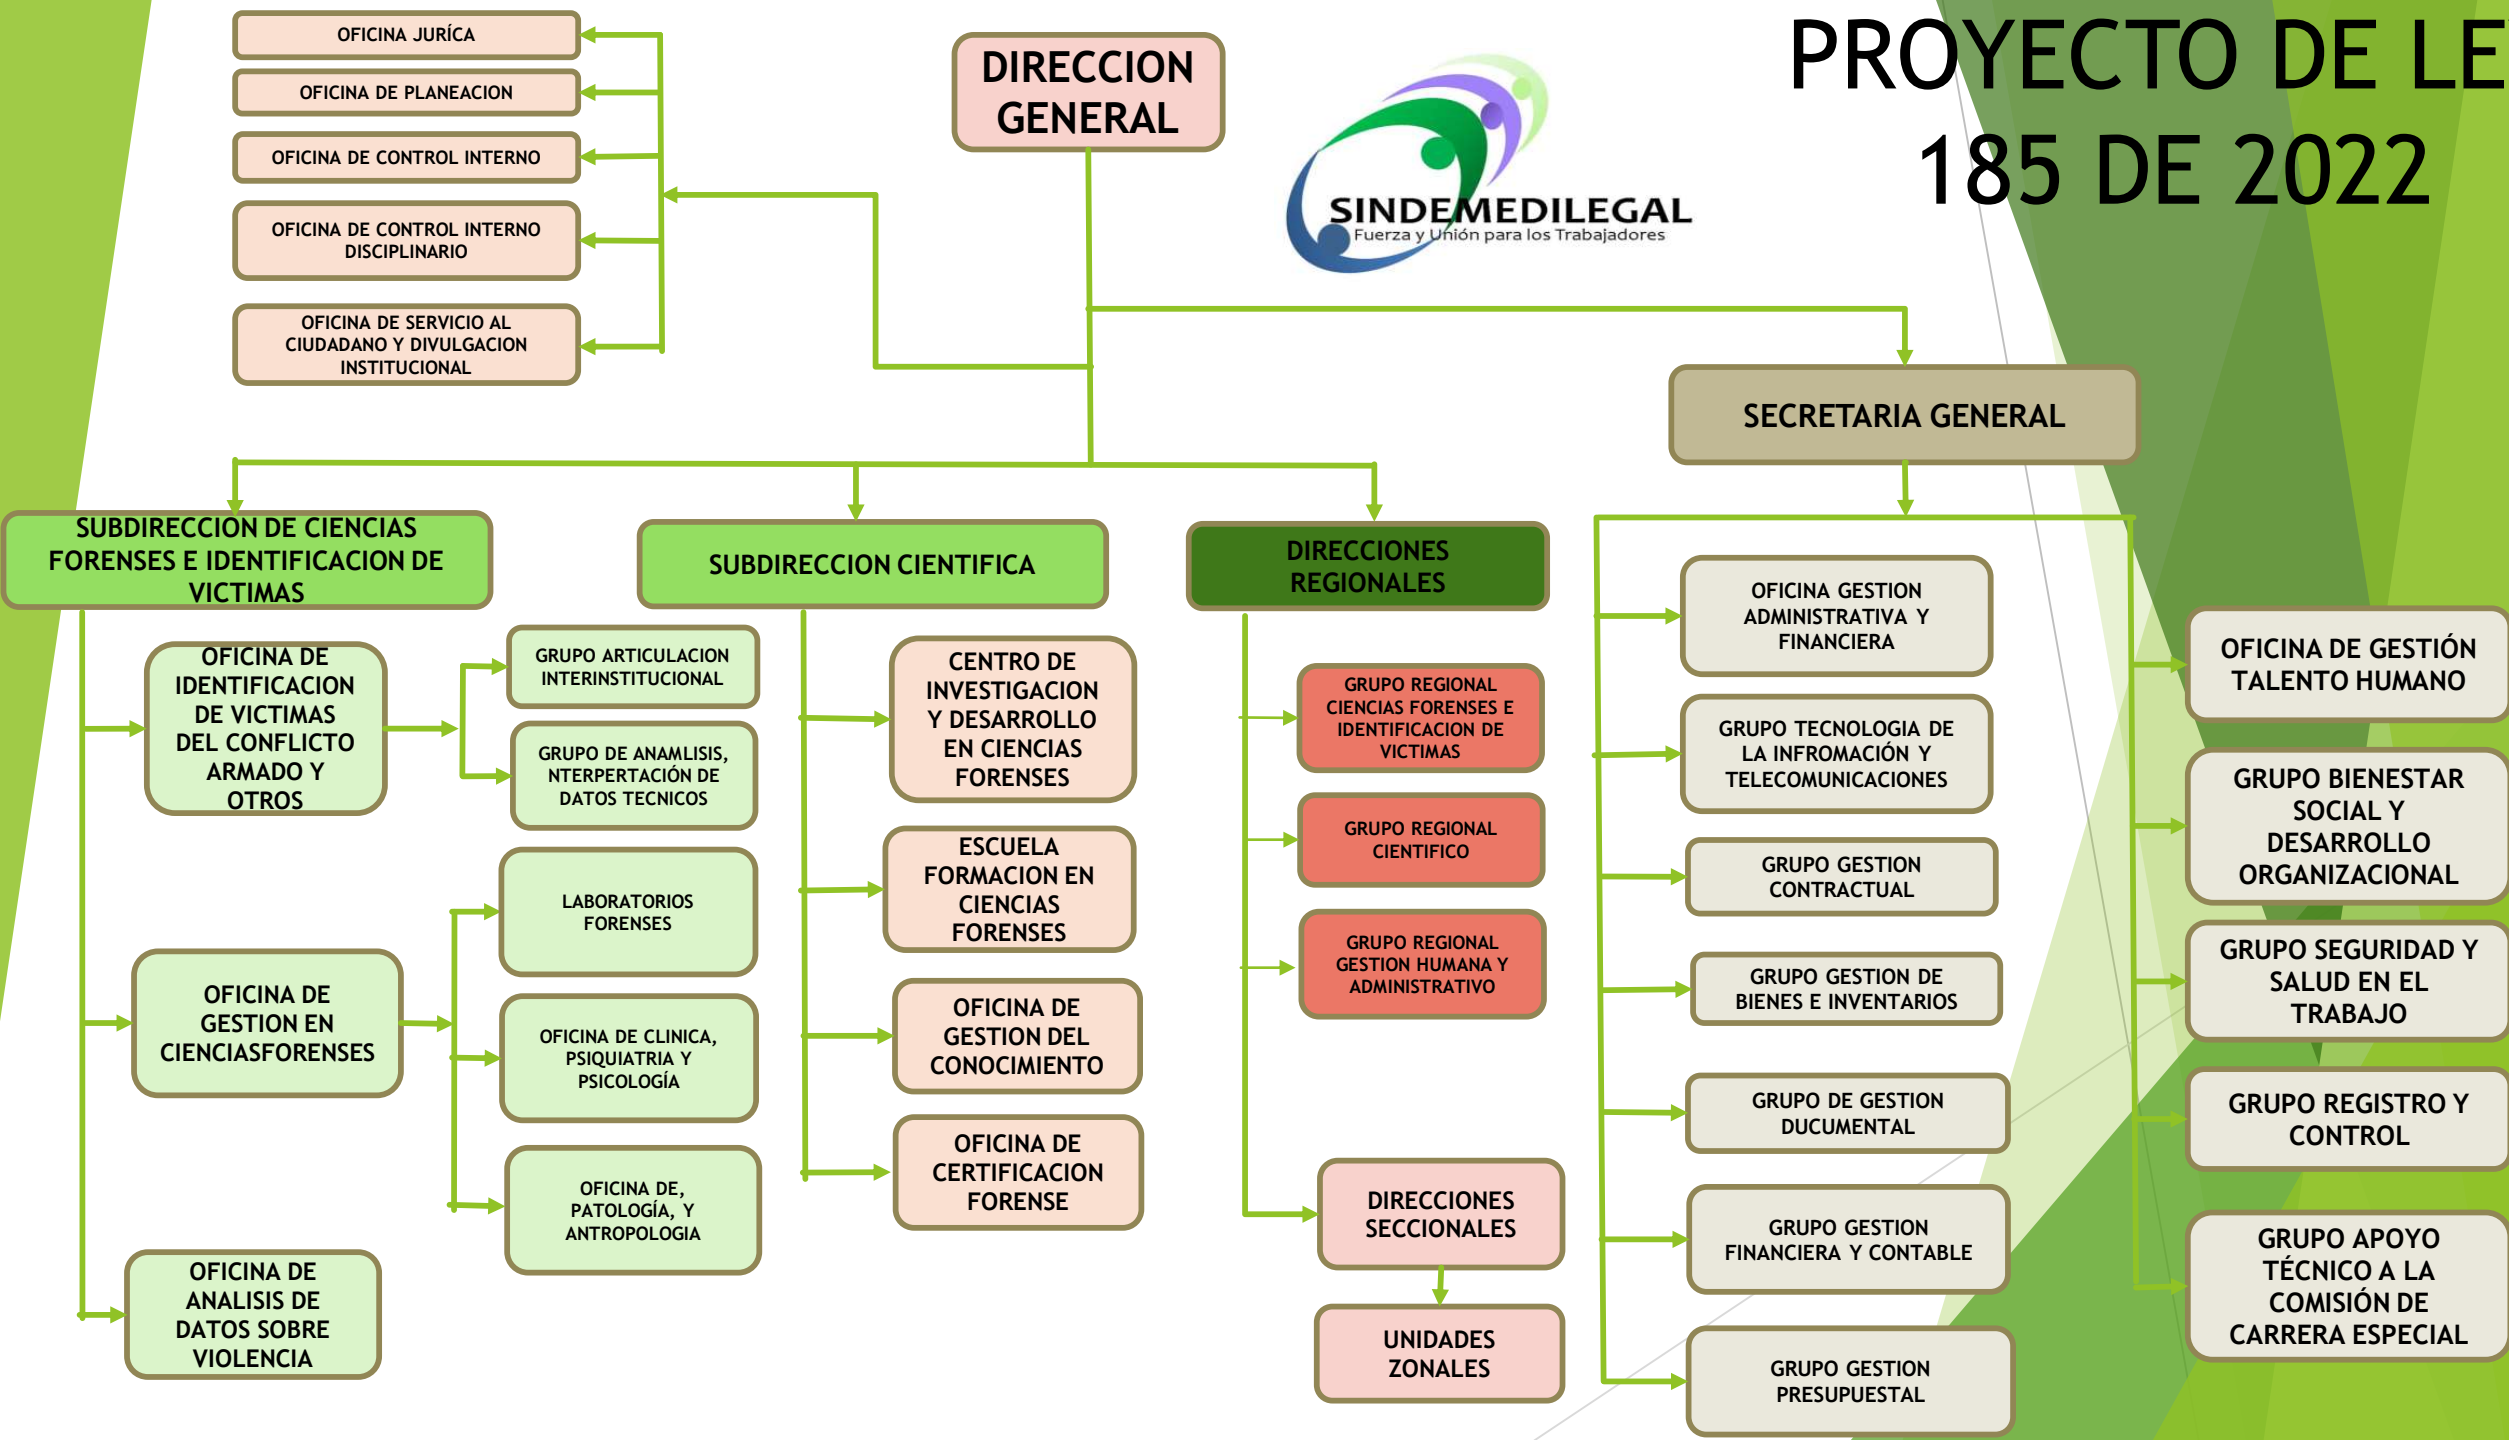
PROYECTO DE LE
185 DE 2022

DIRECCION GENERAL

SINDEMEDILEGAL
Fuerza y Unión para los Trabajadores

OFICINA JURÍCA

OFICINA DE PLANEACION

OFICINA DE CONTROL INTERNO

OFICINA DE CONTROL INTERNO DISCIPLINARIO

OFICINA DE SERVICIO AL CIUDADANO Y DIVULGACION INSTITUCIONAL

SECRETARIA GENERAL

SUBDIRECCION DE CIENCIAS FORENSES E IDENTIFICACION DE VICTIMAS

SUBDIRECCION CIENTIFICA

DIRECCIONES REGIONALES

OFICINA DE IDENTIFICACION DE VICTIMAS DEL CONFLICTO ARMADO Y OTROS

GRUPO ARTICULACION INTERINSTITUCIONAL

GRUPO DE ANAMLISIS, NTERPERTACIÓN DE DATOS TECNICOS

LABORATORIOS FORENSES

OFICINA DE GESTION EN CIENCIASFORENSES

OFICINA DE CLINICA, PSIQUIATRIA Y PSICOLOGÍA

OFICINA DE, PATOLOGÍA, Y ANTROPOLOGIA

OFICINA DE ANALISIS DE DATOS SOBRE VIOLENCIA

CENTRO DE INVESTIGACION Y DESARROLLO EN CIENCIAS FORENSES

ESCUELA FORMACION EN CIENCIAS FORENSES

OFICINA DE GESTION DEL CONOCIMIENTO

OFICINA DE CERTIFICACION FORENSE

GRUPO REGIONAL CIENCIAS FORENSES E IDENTIFICACION DE VICTIMAS

GRUPO REGIONAL CIENTIFICO

GRUPO REGIONAL GESTION HUMANA Y ADMINISTRATIVO

DIRECCIONES SECCIONALES

UNIDADES ZONALES

OFICINA GESTION ADMINISTRATIVA Y FINANCIERA

GRUPO TECNOLOGIA DE LA INFROMACIÓN Y TELECOMUNICACIONES

GRUPO GESTION CONTRACTUAL

GRUPO GESTION DE BIENES E INVENTARIOS

GRUPO DE GESTION DUCUMENTAL

GRUPO GESTION FINANCIERA Y CONTABLE

GRUPO GESTION PRESUPUESTAL

OFICINA DE GESTIÓN TALENTO HUMANO

GRUPO BIENESTAR SOCIAL Y DESARROLLO ORGANIZACIONAL

GRUPO SEGURIDAD Y SALUD EN EL TRABAJO

GRUPO REGISTRO Y CONTROL

GRUPO APOYO TÉCNICO A LA COMISIÓN DE CARRERA ESPECIAL